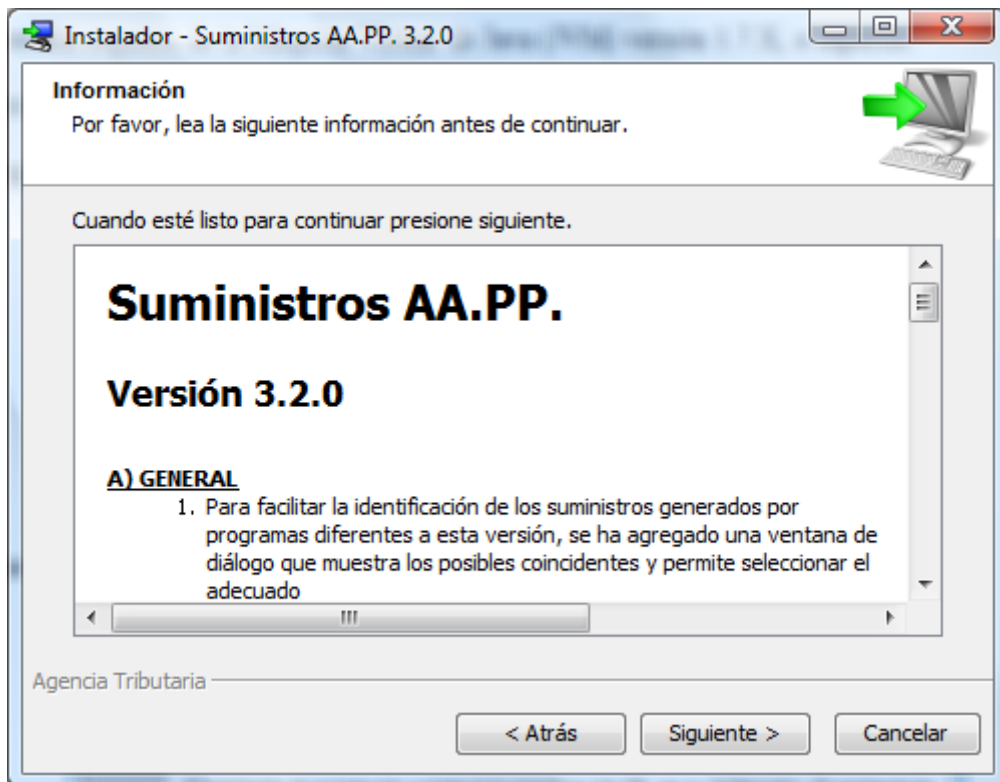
Instalador - Suministros AA.PP. 3.2.0

Información
Por favor, lea la siguiente información antes de continuar.

Cuando esté listo para continuar presione siguiente.

Suministros AA.PP.

Versión 3.2.0

A) GENERAL
1. Para facilitar la identificación de los suministros generados por programas diferentes a esta versión, se ha agregado una ventana de diálogo que muestra los posibles coincidentes y permite seleccionar el adecuado

Agencia Tributaria

< Atrás
Siguiente >
Cancelar